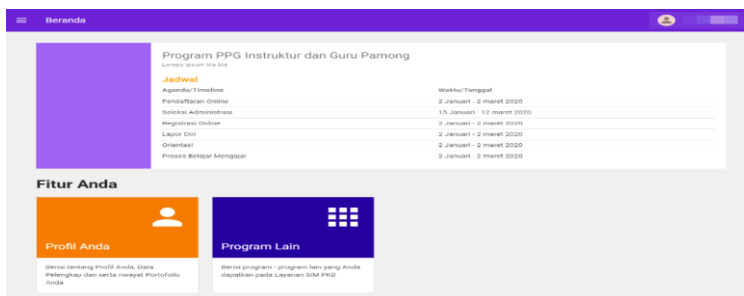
Beranda

Program PPG Instruktur dan Guru Pamong
Lorem ipsum bla bla

Jadwal

| Agenda/Timeline | Waktu/Tanggal |
|---|---|
| Pendaftaran Online | 2 Januari - 2 maret 2020 |
| Seleksi Administrasi | 15 Januari - 12 maret 2020 |
| Registrasi Online | 2 Januari - 2 maret 2020 |
| Lapor Diri | 2 Januari - 2 maret 2020 |
| Orientasi | 2 Januari - 2 maret 2020 |
| Proses Belajar Mengajar | 2 Januari - 2 maret 2020 |

Fitur Anda

Profil Anda
Berisi tentang Profil Anda, Data Pelengkap dan serta riwayat Portofolio Anda

Program Lain
Berisi program - program lain yang Anda dapatkan pada Layanan SIM PKB